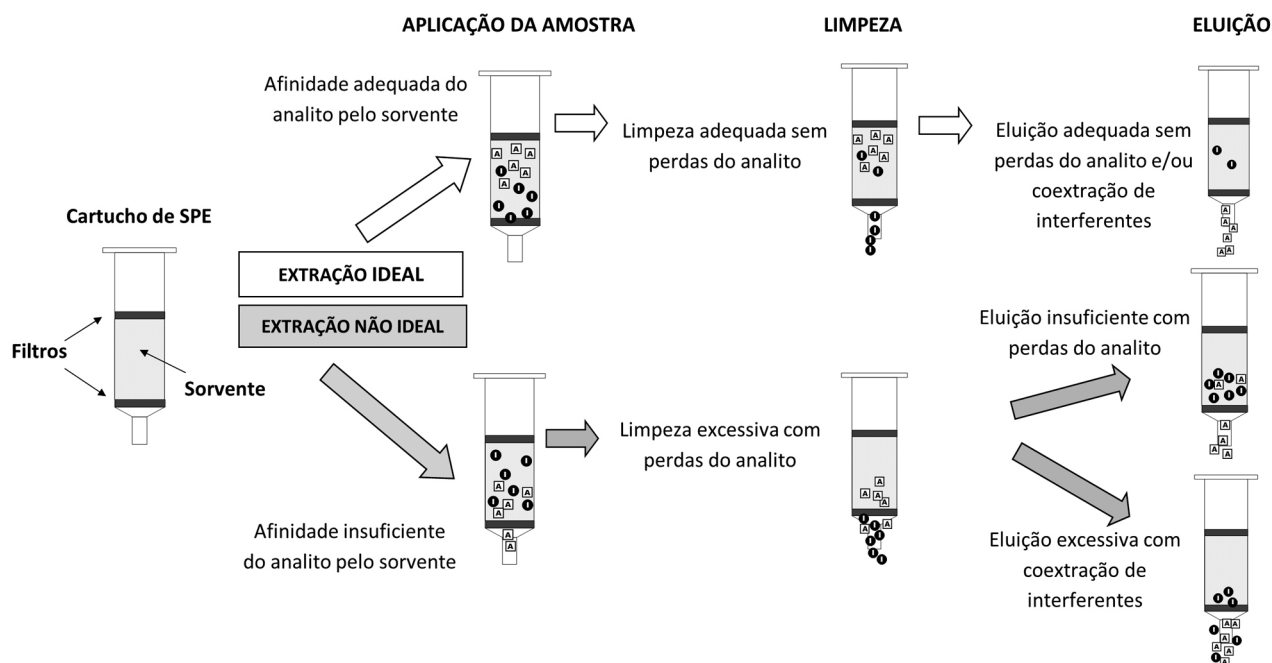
APLICAÇÃO DA AMOSTRA

LIMPEZA

ELUIÇÃO

Afinidade adequada do analito pelo sorvente

Limpeza adequada sem perdas do analito

Eluição adequada sem perdas do analito e/ou coextração de interferentes

Cartucho de SPE

EXTRAÇÃO IDEAL

EXTRAÇÃO NÃO IDEAL

Filtros

Sorvente

Eluição insuficiente com perdas do analito

Limpeza excessiva com perdas do analito

Afinidade insuficiente do analito pelo sorvente

Eluição excessiva com coextração de interferentes